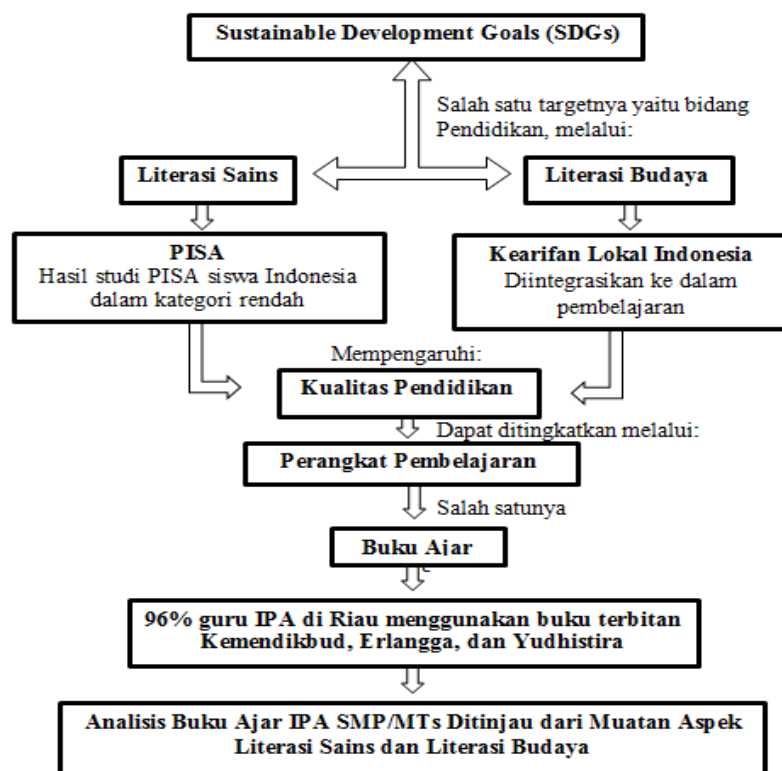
Sustainable Development Goals (SDGs)

Salah satu targetnya yaitu bidang Pendidikan, melalui:

Literasi Sains

Literasi Budaya

PISA
Hasil studi PISA siswa Indonesia dalam kategori rendah

Kearifan Lokal Indonesia
Diintegrasikan ke dalam pembelajaran

Mempengaruhi:

Kualitas Pendidikan

Dapat ditingkatkan melalui:

Perangkat Pembelajaran

Salah satunya

Buku Ajar

96% guru IPA di Riau menggunakan buku terbitan Kemendikbud, Erlangga, dan Yudhistira

Analisis Buku Ajar IPA SMP/MTs Ditinjau dari Muatan Aspek Literasi Sains dan Literasi Budaya